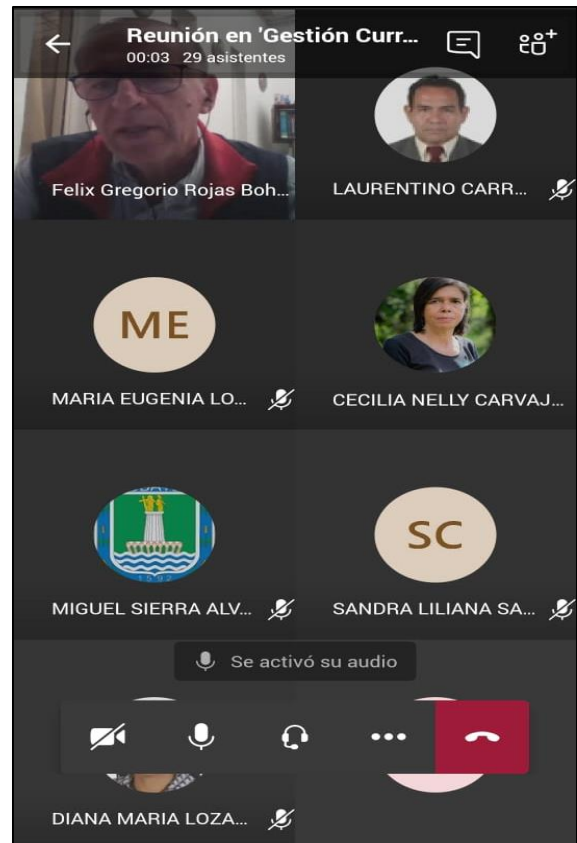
Reunión en 'Gestión Curr...
00:03 29 asistentes

Felix Gregorio Rojas Boh...

LAURENTINO CARR...

ME

MARIA EUGENIA LO...

CECILIA NELLY CARVAJ...

MIGUEL SIERRA ALV...

SC

SANDRA LILIANA SA...

Se activó su audio

DIANA MARIA LOZA...